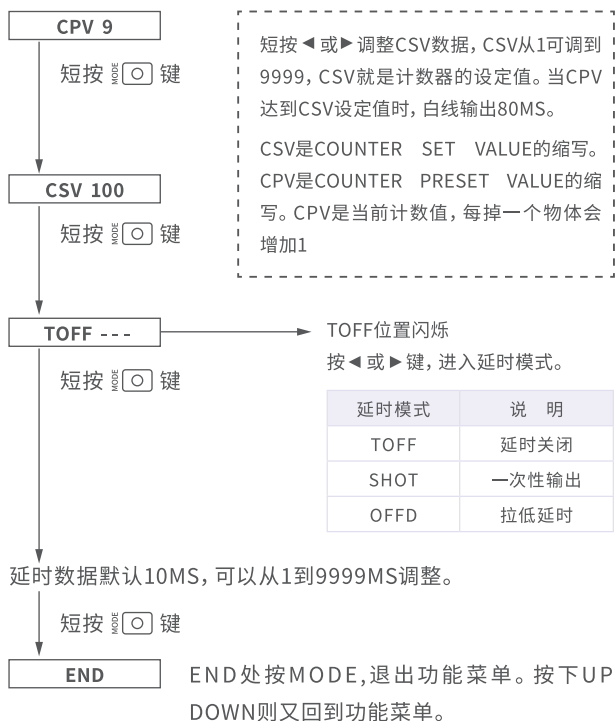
CPV 9

短按 MODE ◯ 键

短按◄或►调整CSV数据，CSV从1可调到9999，CSV就是计数器的设定值。当CPV达到CSV设定值时，白线输出80MS。

CSV是COUNTER SET VALUE的缩写。CPV是COUNTER PRESET VALUE的缩写。CPV是当前计数值，每掉一个物体会增加1

CSV 100

短按 MODE ◯ 键

TOFF - - -

TOFF位置闪烁
按◄或►键，进入延时模式。

短按 MODE ◯ 键

| 延时模式 | 说 明 |
|---|---|
| TOFF | 延时关闭 |
| SHOT | 一次性输出 |
| OFFD | 拉低延时 |

延时数据默认10MS，可以从1到9999MS调整。

短按 MODE ◯ 键

END

END处按MODE，退出功能菜单。按下UP DOWN则又回到功能菜单。